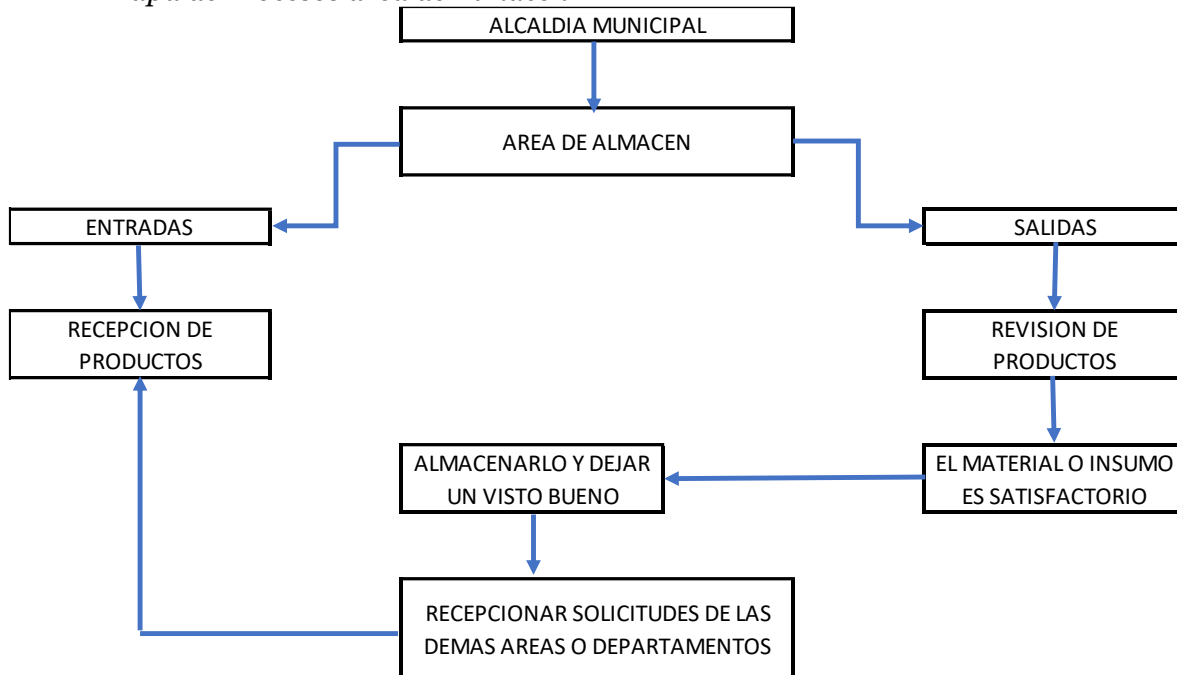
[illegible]

ALCALDIA MUNICIPAL

AREA DE ALMACEN

ENTRADAS

SALIDAS

RECEPCION DE PRODUCTOS

REVISION DE PRODUCTOS

ALMACENARLO Y DEJAR UN VISTO BUENO

EL MATERIAL O INSUMO ES SATISFACTORIO

RECEPCIONAR SOLICITUDES DE LAS DEMAS AREAS O DEPARTAMENTOS